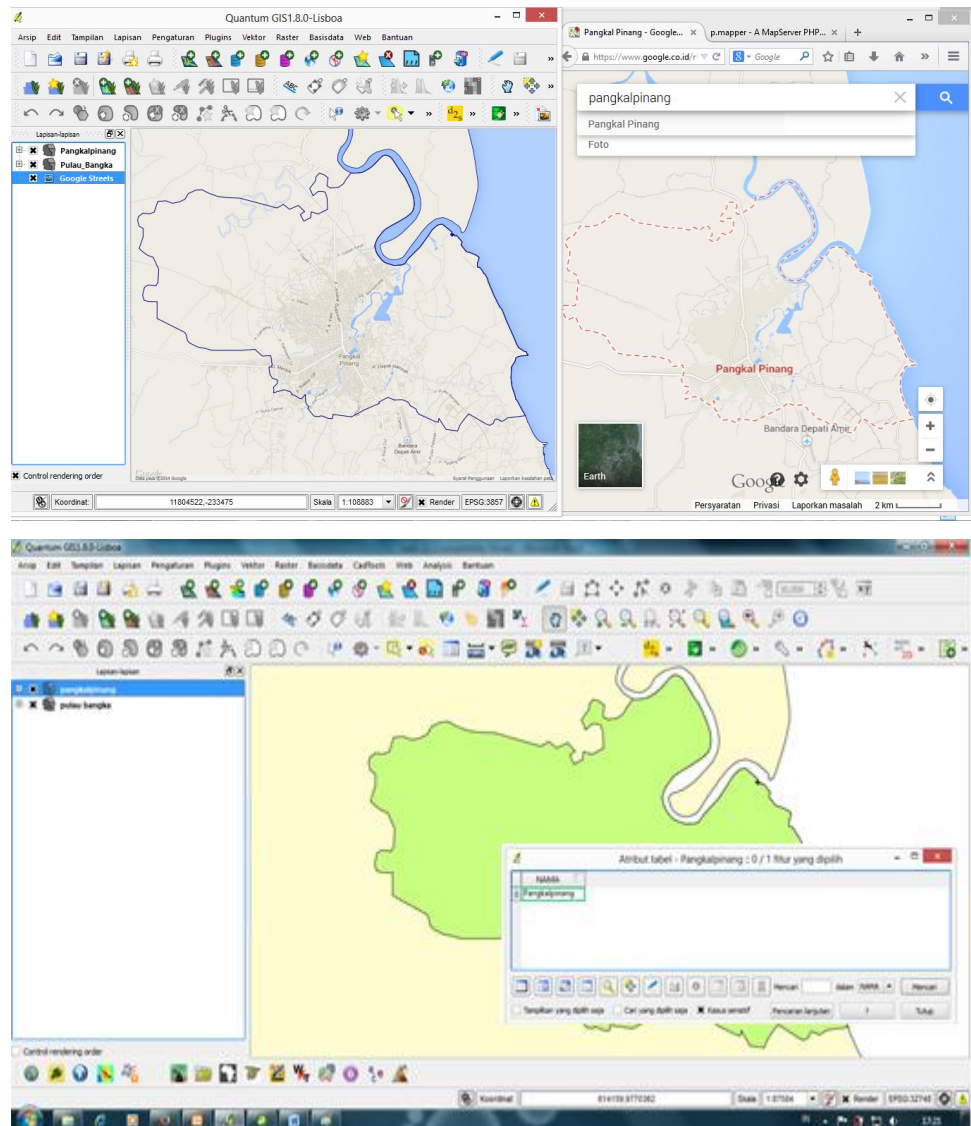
Quantum GIS1.8.0-Lisboa

Arsip Edit Tampilan Lapisan Pengaturan Plugins Vektor Raster Basisdata Web Bantuan

Lapisan-lapisan

Pangkalpinang
Pulau_Bangka
Google Streets

Pangkal Pinang

Bandara Depati Amir

Control rendering order

Koordinat: 11804522,-233475 Skala 1:108883 Render EPSG:3857

Pangkal Pinang - Google... p.mapper - A MapServer PHP...

https://www.google.co.id/

Google

pangkalpinang

Pangkal Pinang
Foto

Pangkal Pinang

Bandara Depati Amir

Earth

Google

Persyaratan Privasi Laporkan masalah 2 km

Quantum GIS1.8.0-Lisboa

Arsip Edit Tampilan Lapisan Pengaturan Plugins Vektor Raster Basisdata CadTools Web Analysis Bantuan

Lapisan-lapisan

pangkalpinang
pulau bangka

Atribut tabel - Pangkalpinang :: 0 / 1 fitur yang dipilih

| | NAMA |
|---|---|
| 0 | Pangkalpinang |

Mencari dalam NAMA Mencari

Tampilkan yang dipilih saja Cari yang dipilih saja Kasus sensitif Pencarian lanjutan ? Tutup

Control rendering order

Koordinat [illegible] Skala 1:87504 Render EPSG:32748